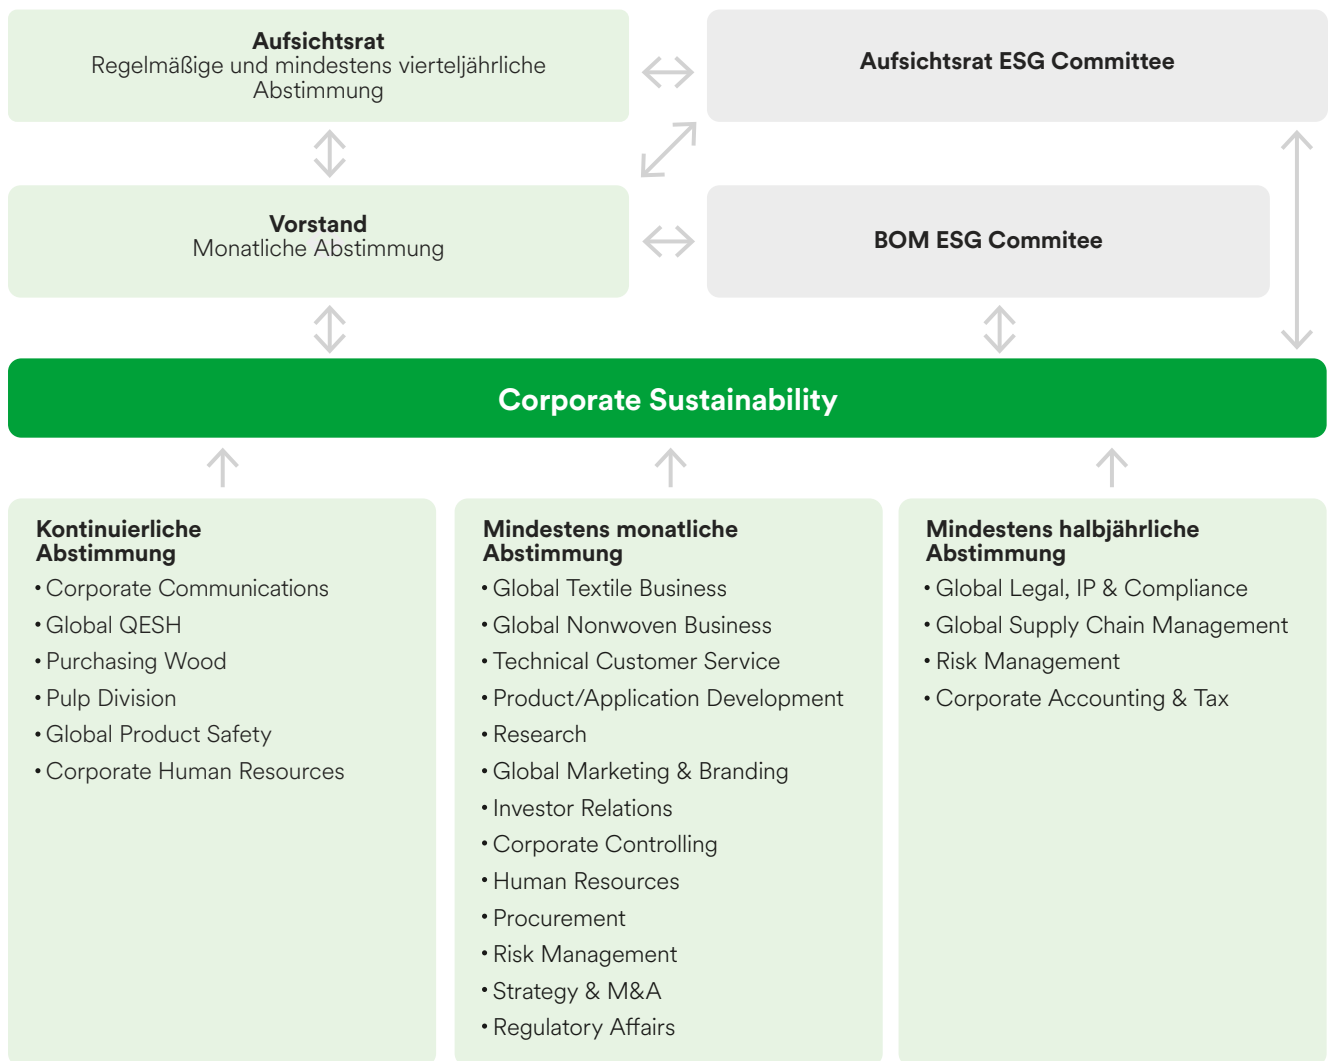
**Aufsichtsrat**
Regelmäßige und mindestens vierteljährliche Abstimmung

**Aufsichtsrat ESG Committee**

**Vorstand**
Monatliche Abstimmung

**BOM ESG Commitee**

**Corporate Sustainability**

**Kontinuierliche Abstimmung**
• Corporate Communications
• Global QESH
• Purchasing Wood
• Pulp Division
• Global Product Safety
• Corporate Human Resources

**Mindestens monatliche Abstimmung**
• Global Textile Business
• Global Nonwoven Business
• Technical Customer Service
• Product/Application Development
• Research
• Global Marketing & Branding
• Investor Relations
• Corporate Controlling
• Human Resources
• Procurement
• Risk Management
• Strategy & M&A
• Regulatory Affairs

**Mindestens halbjährliche Abstimmung**
• Global Legal, IP & Compliance
• Global Supply Chain Management
• Risk Management
• Corporate Accounting & Tax